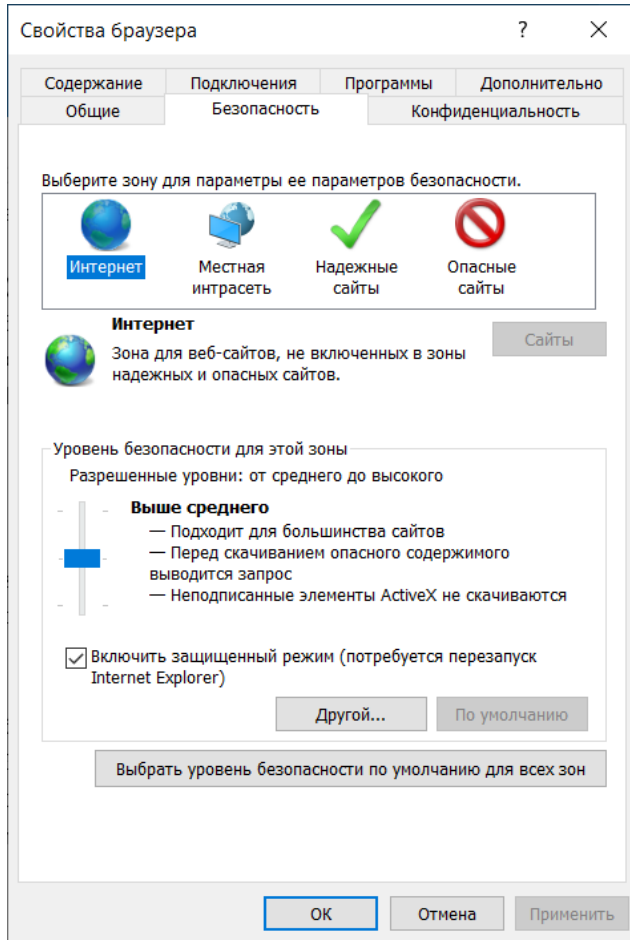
Свойства браузера ? ×

Содержание Подключения Программы Дополнительно
Общие Безопасность Конфиденциальность

Выберите зону для параметры ее параметров безопасности.

Интернет
Местная интрасеть
Надежные сайты
Опасные сайты

Интернет
Зона для веб-сайтов, не включенных в зоны надежных и опасных сайтов.

Сайты

Уровень безопасности для этой зоны
Разрешенные уровни: от среднего до высокого

Выше среднего
— Подходит для большинства сайтов
— Перед скачиванием опасного содержимого выводится запрос
— Неподписанные элементы ActiveX не скачиваются

Включить защищенный режим (потребуется перезапуск Internet Explorer)

Другой...
По умолчанию

Выбрать уровень безопасности по умолчанию для всех зон

ОК Отмена Применить